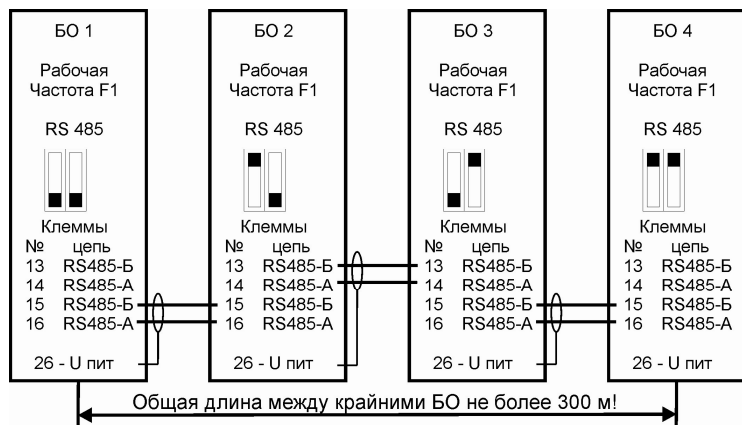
БО 1

Рабочая Частота F1

RS 485

Клеммы
№ цепь
13 RS485-Б
14 RS485-А
15 RS485-Б
16 RS485-А

26 - U пит

БО 2

Рабочая Частота F1

RS 485

Клеммы
№ цепь
13 RS485-Б
14 RS485-А
15 RS485-Б
16 RS485-А

26 - U пит

БО 3

Рабочая Частота F1

RS 485

Клеммы
№ цепь
13 RS485-Б
14 RS485-А
15 RS485-Б
16 RS485-А

26 - U пит

БО 4

Рабочая Частота F1

RS 485

Клеммы
№ цепь
13 RS485-Б
14 RS485-А
15 RS485-Б
16 RS485-А

26 - U пит

Общая длина между крайними БО не более 300 м!